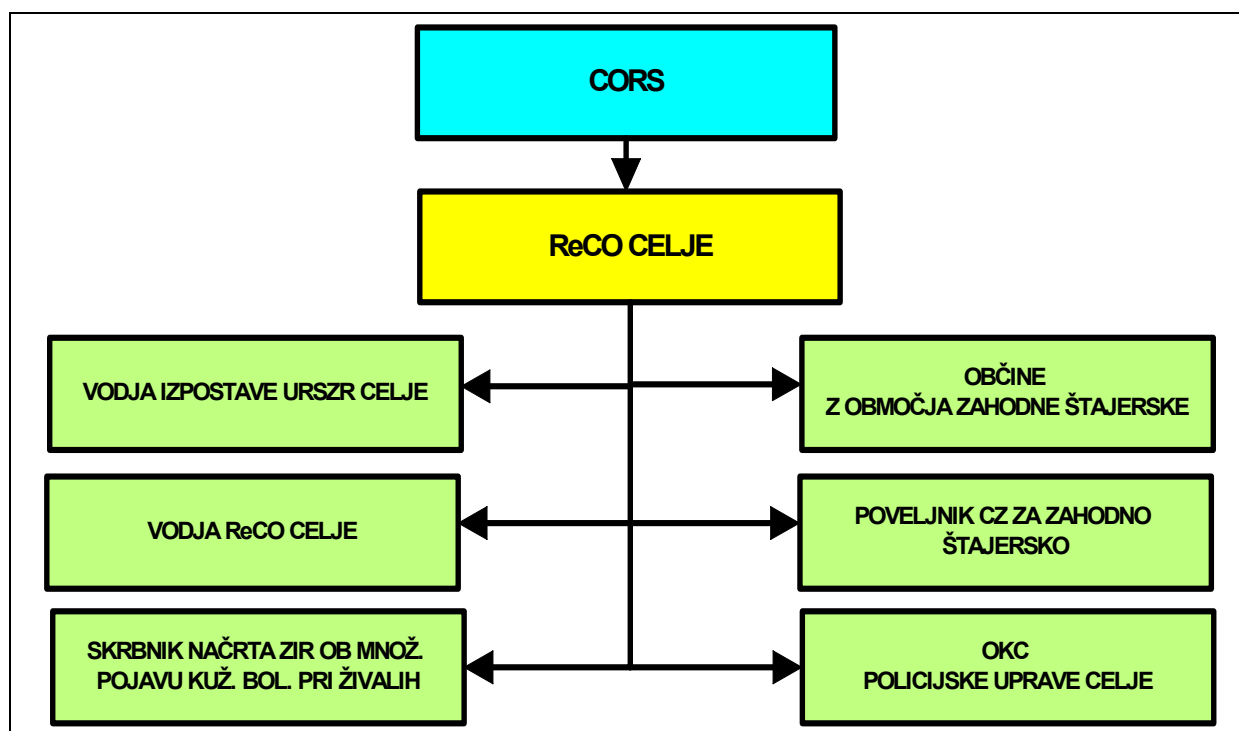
CORS

ReCO CELJE

VODJA IZPOSTAVE URSZR CELJE

OBČINE
Z OBMOČJA ZAHODNE ŠTAJERSKE

VODJA ReCO CELJE

POVELJNIK CZ ZA ZAHODNO ŠTAJERSKO

SKRBNIK NAČRTA ZIR OB MNOŽ. POJAVU KUŽ. BOL. PRI ŽIVALIH

OKC
POLICIJSKE UPRAVE CELJE